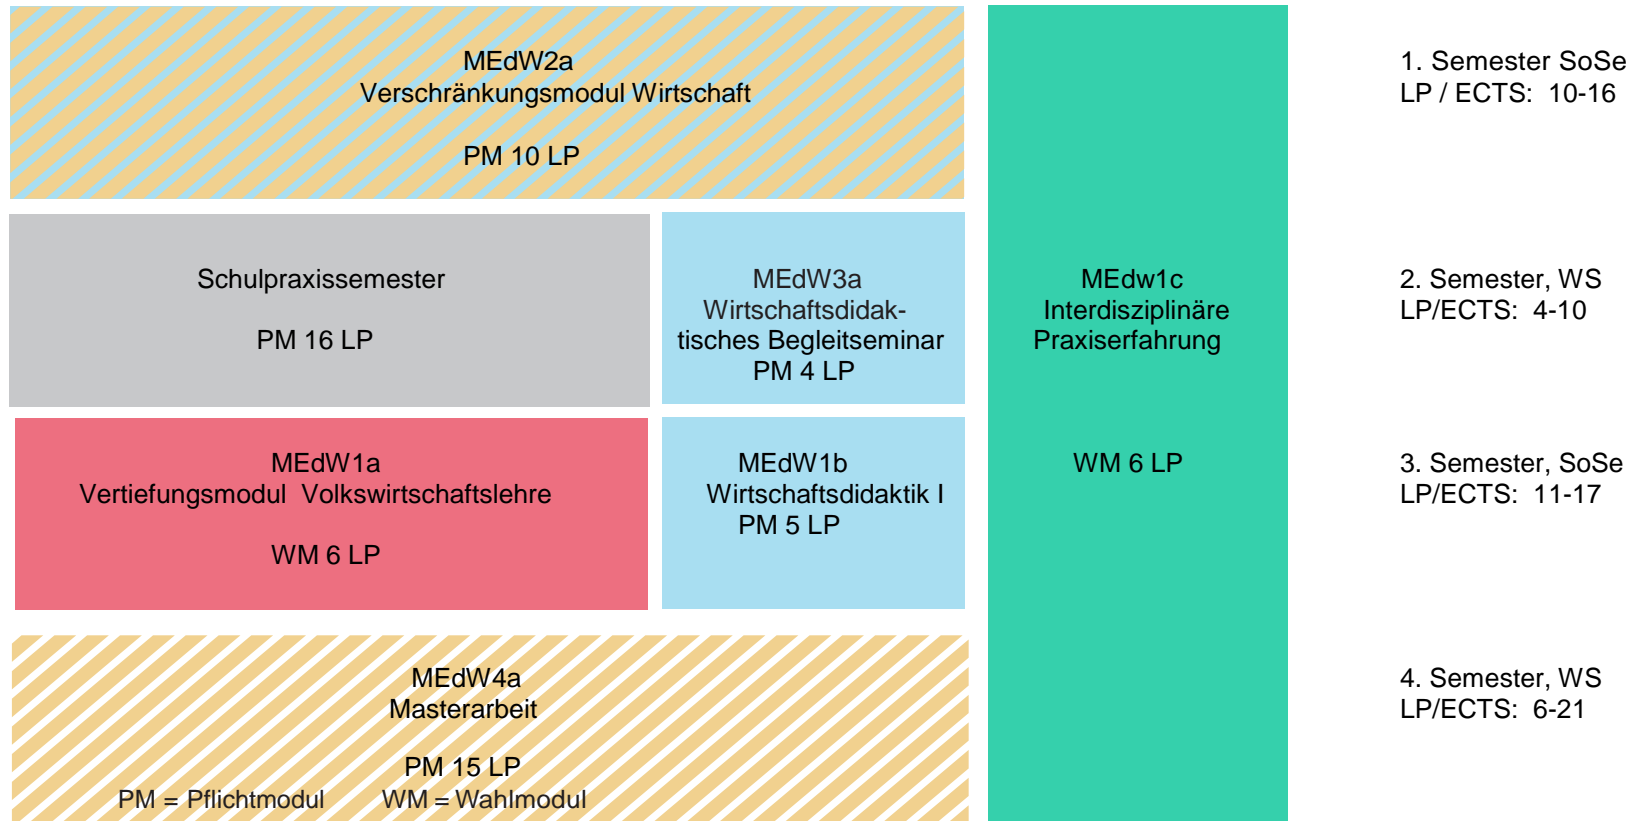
MEdW2a
Verschränkungsmodul Wirtschaft

PM 10 LP

Schulpraxissemester

PM 16 LP

MEdW3a
Wirtschaftsdidaktisches Begleitseminar
PM 4 LP

MEdw1c
Interdisziplinäre Praxiserfahrung

WM 6 LP

MEdW1a
Vertiefungsmodul Volkswirtschaftslehre

WM 6 LP

MEdW1b
Wirtschaftsdidaktik I
PM 5 LP

MEdW4a
Masterarbeit

PM 15 LP

PM = Pflichtmodul WM = Wahlmodul

1. Semester SoSe
LP / ECTS: 10-16

2. Semester, WS
LP/ECTS: 4-10

3. Semester, SoSe
LP/ECTS: 11-17

4. Semester, WS
LP/ECTS: 6-21